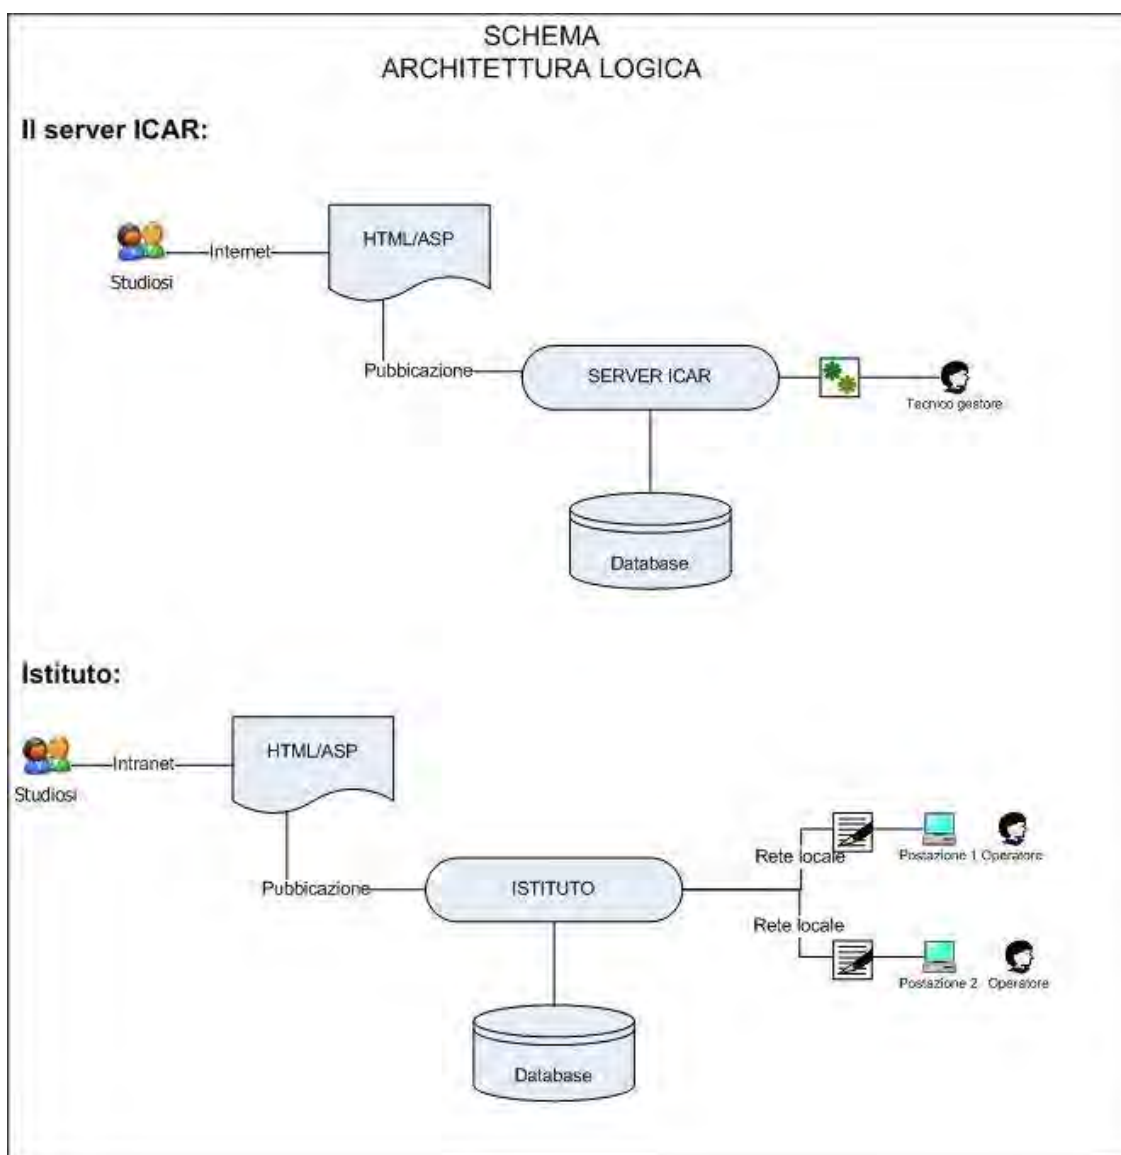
SCHEMA
ARCHITETTURA LOGICA

Il server ICAR:

Studiosi
Internet
HTML/ASP
Pubbicazione
SERVER ICAR
Tecnico gestore
Database

Istituto:

Studiosi
Intranet
HTML/ASP
Pubbicazione
ISTITUTO
Rete locale
Postazione 1
Operatore
Rete locale
Postazione 2
Operatore
Database